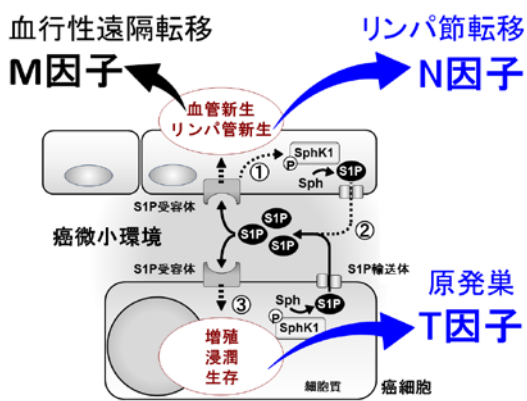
血行性遠隔転移
M因子

リンパ節転移
N因子

血管新生
リンパ管新生

SphK1
P
① 
Sph
S1P

S1P受容体
②
癌微小環境
S1P
S1P
S1P

S1P受容体
S1P輸送体
③
Sph
S1P
P
SphK1

原発巣
T因子

増殖
浸潤
生存

細胞質
癌細胞